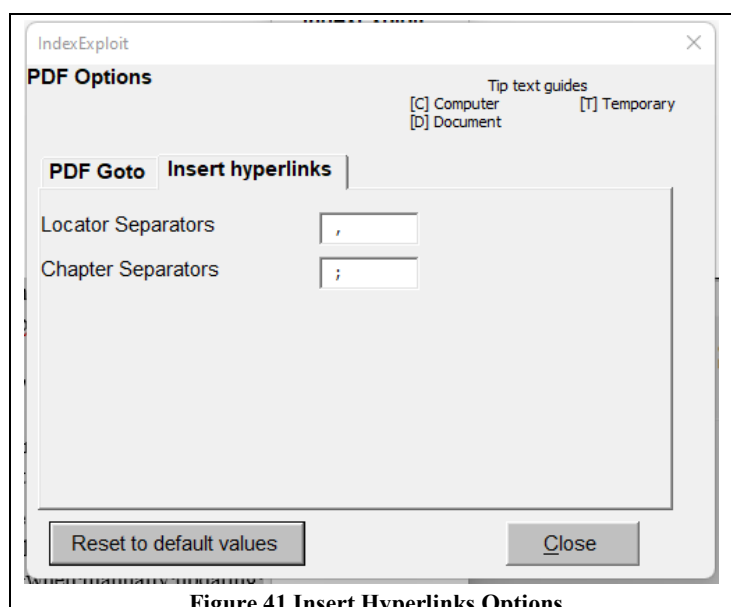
IndexExploit

×

PDF Options

Tip text guides
[C] Computer
[D] Document
[T] Temporary

PDF Goto

Insert hyperlinks

Locator Separators ,

Chapter Separators ;

Reset to default values

Close

Figure 41 Insert Hyperlinks Options